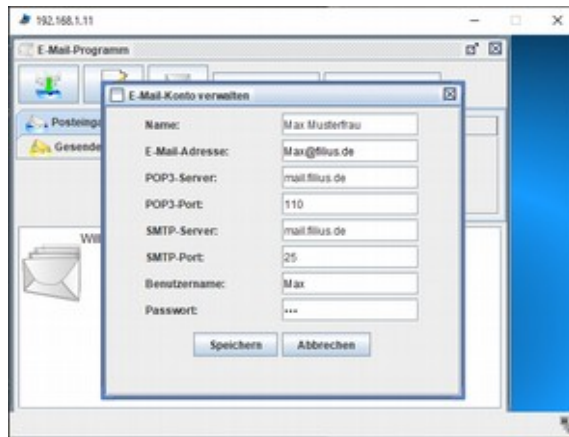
192.168.1.11

E-Mail-Programm

Posteing

Gesende

Will

E-Mail-Konto verwalten

Name: Max Musterfrau

E-Mail-Adresse: Max@filius.de

POP3-Server: mail.filius.de

POP3-Port: 110

SMTP-Server: mail.filius.de

SMTP-Port: 25

Benutzername: Max

Passwort: •••

Speichern Abbrechen